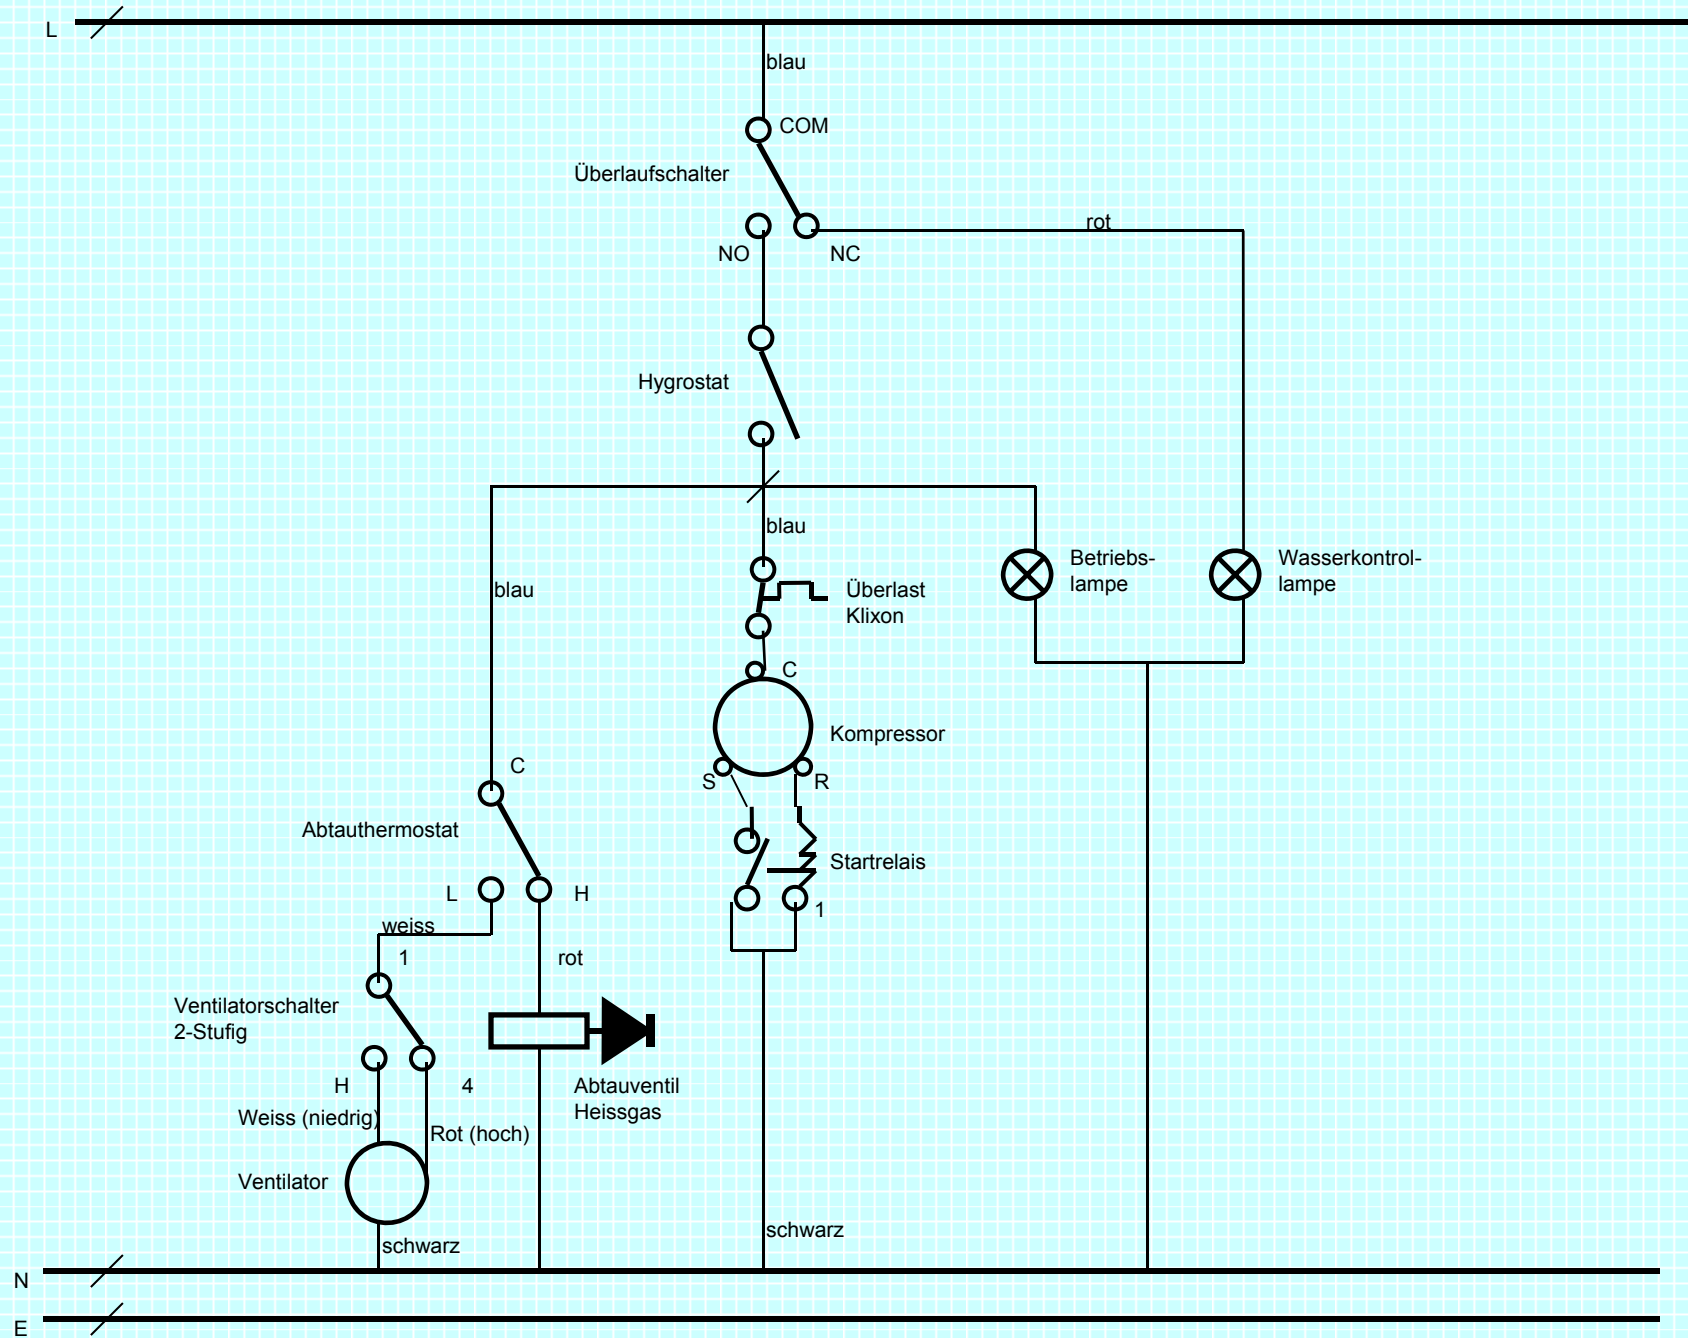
L

blau

COM

Überlaufschalter

NO

NC

rot

Hygrostat

blau

blau

Betriebs-lampe

Wasserkontrol-lampe

Überlast Klixon

C

Kompressor

S

R

Startrelais

1

C

Abtauthermostat

L

H

weiss

1

rot

Ventilatorschalter 2-Stufig

H

4

Abtauventil Heissgas

Weiss (niedrig)

Rot (hoch)

Ventilator

schwarz

schwarz

N

E